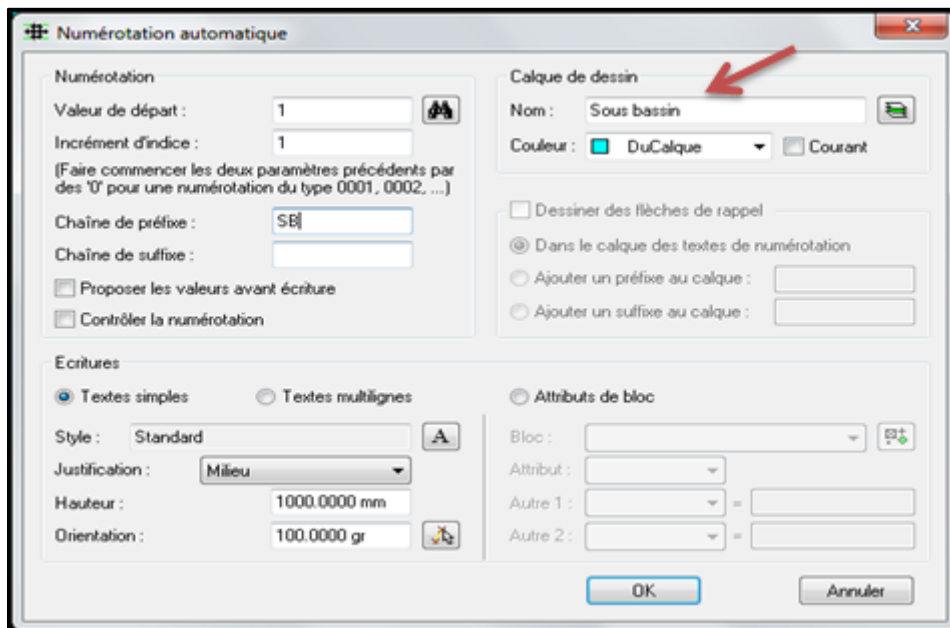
Numérotation automatique

Numérotation
Valeur de départ : 1
Incrément d'indice : 1
(Faire commencer les deux paramètres précédents par des '0' pour une numérotation du type 0001, 0002, ...)
Chaîne de préfixe : SB
Chaîne de suffixe :
Proposer les valeurs avant écriture
Contrôler la numérotation

Calque de dessin
Nom : Sous bassin
Couleur : DuCalque
Courant

Dessiner des flèches de rappel
Dans le calque des textes de numérotation
Ajouter un préfixe au calque :
Ajouter un suffixe au calque :

Ecritures
Textes simples
Textes multilignes
Style : Standard
Justification : Milieu
Hauteur : 1000.0000 mm
Orientation : 100.0000 gr

Attributs de bloc
Bloc :
Attribut :
Autre 1 : =
Autre 2 : =

OK
Annuler